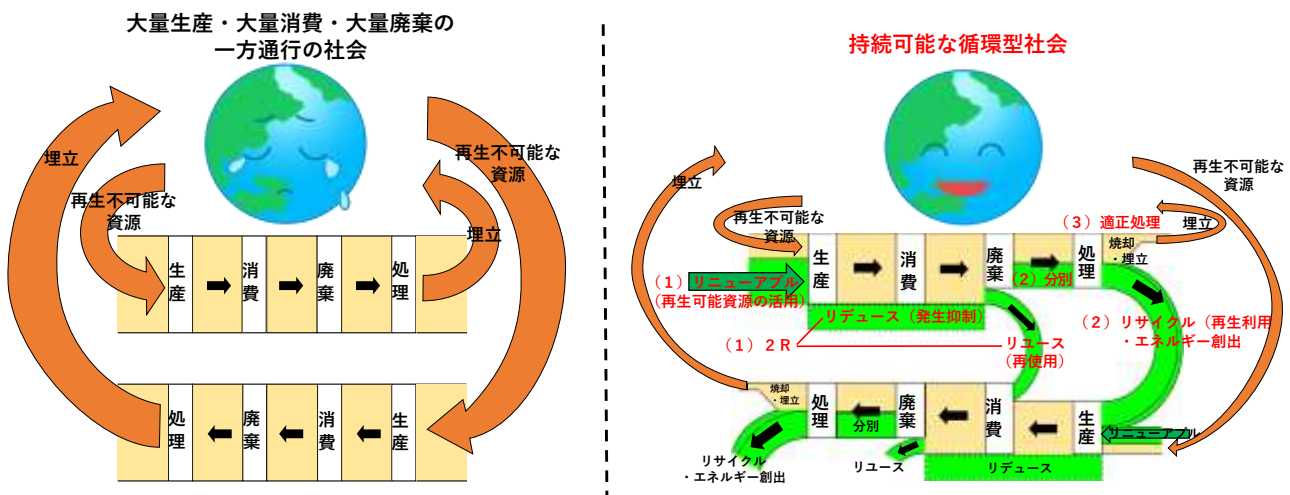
大量生産・大量消費・大量廃棄の
一方通行の社会

埋立

再生不可能な
資源

再生不可能な
資源

埋立

生産

消費

廃棄

処理

処理

廃棄

消費

生産

持続可能な循環型社会

埋立

再生不可能な
資源

再生不可能な
資源

（３）適正処理

埋立

生産

消費

廃棄

（２）分別

処理

焼却
・埋立

（１）リニューアブル
（再生可能資源の活用）

リデュース（発生抑制）

（２）リサイクル（再生利用）
・エネルギー創出

（１）２Ｒ

リユース
（再使用）

焼却
・埋立

処理

分別

廃棄

消費

生産

リニューアブル

リサイクル
・エネルギー創出

リユース

リデュース